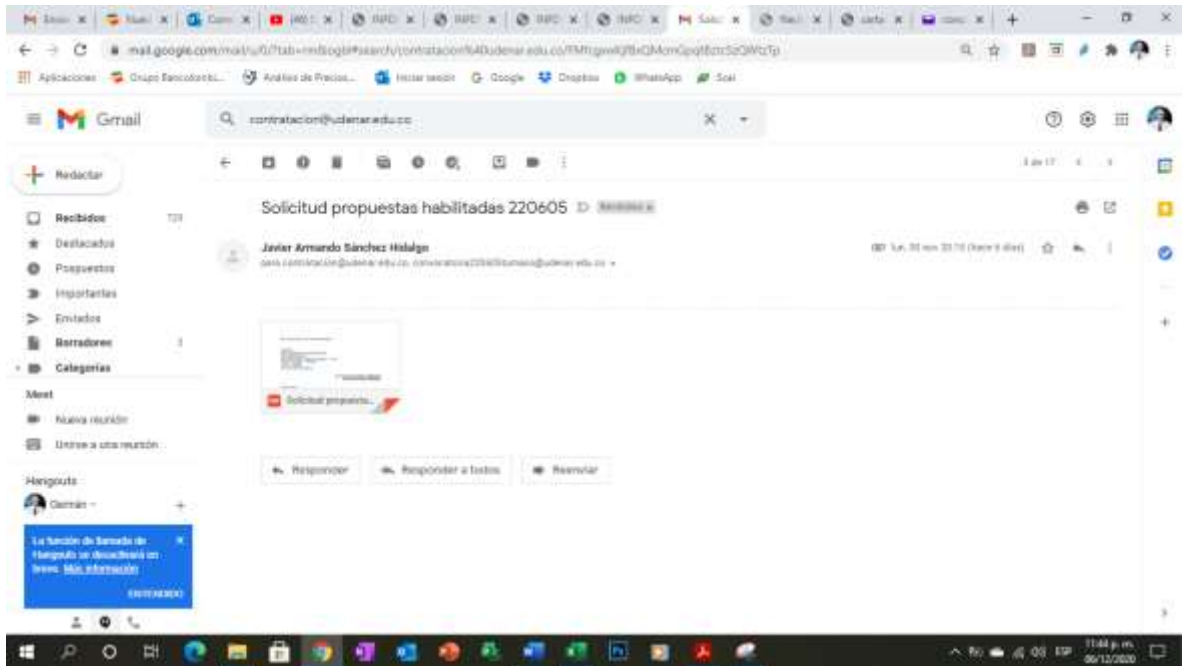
mail.google.com/mail/u/0/?tab=rm&ogbl#search/contratacion%40udenar.edu.co/FMfcgxwKjBxQMcmGpqtBztcSzQWtzTp

Aplicaciones Grupo Bancolombi... Análisis de Precios... Iniciar sesión Google Dropbox WhatsApp Scai

Gmail

contratacion@udenar.edu.co

Redactar

Recibidos 729
Destacados
Pospuestos
Importantes
Enviados
Borradores 1
Categorías

Meet
Nueva reunión
Unirse a una reunión

Hangouts
German

La función de llamada de Hangouts se desactivará en breve. Más información
ENTENDIDO

1 de 17

Solicitud propuestas habilitadas 220605 Recibidos x

Javier Armando Sánchez Hidalgo
para contratacion@udenar.edu.co, convocatoria220605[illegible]@udenar.edu.co

Solicitud propuesta...

Responder Responder a todos Reenviar

11:44 p. m.
06/12/2020